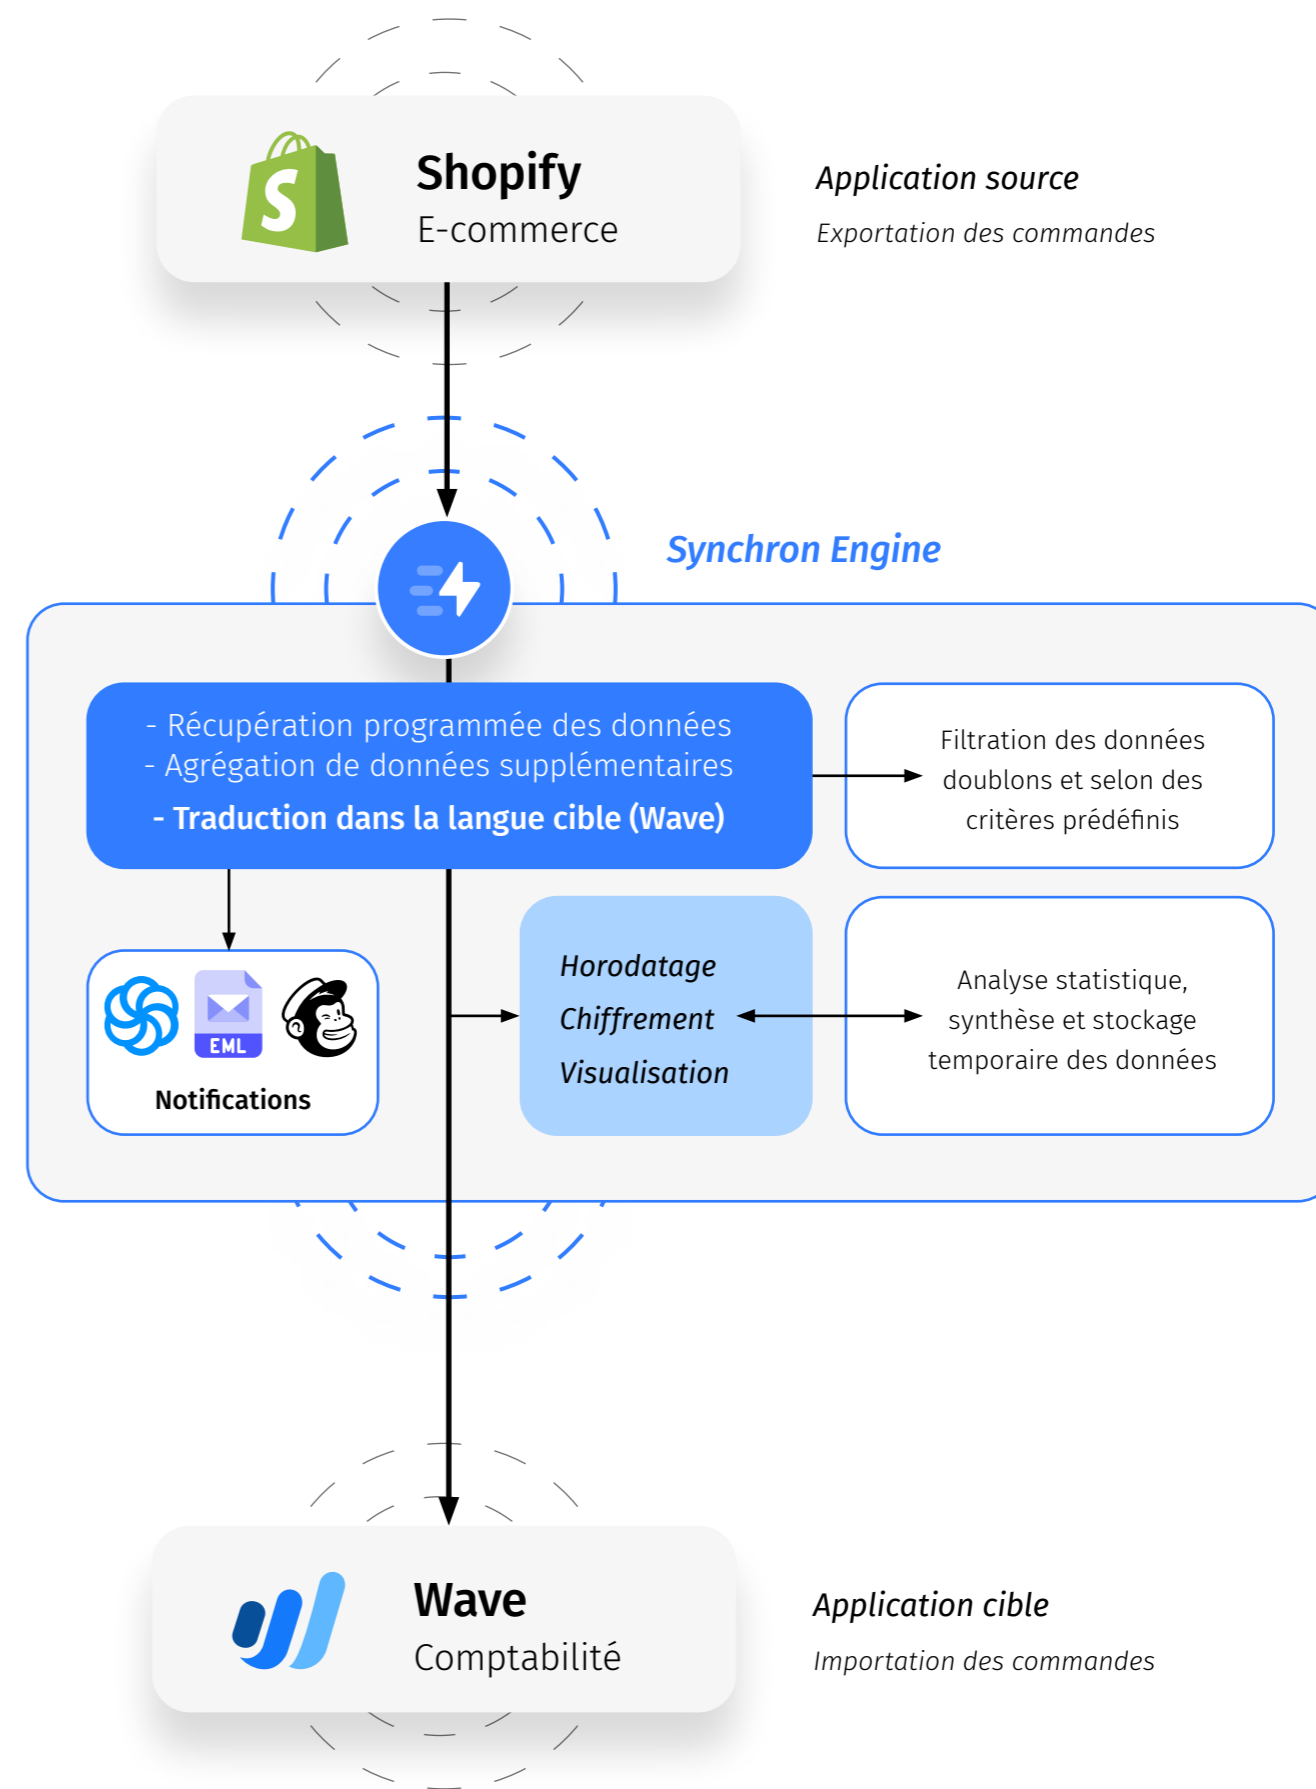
Shopify
E-commerce

Application source
Exportation des commandes

Synchron Engine

- Récupération programmée des données
- Agrégation de données supplémentaires
- Traduction dans la langue cible (Wave)

Filtration des données doublons et selon des critères prédéfinis

EML
Notifications

Horodatage
Chiffrement
Visualisation

Analyse statistique, synthèse et stockage temporaire des données

Wave
Comptabilité

Application cible
Importation des commandes